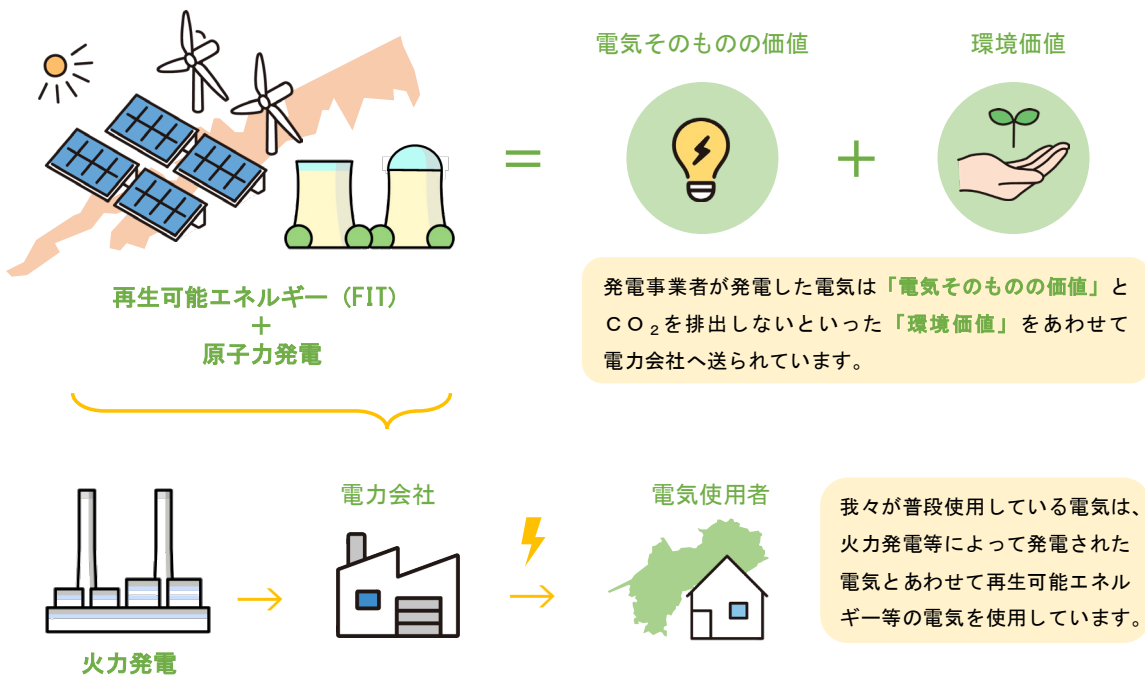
電気そのものの価値

環境価値

発電事業者が発電した電気は「電気そのものの価値」とＣＯ$_2$を排出しないといった「環境価値」をあわせて電力会社へ送られています。

再生可能エネルギー（FIT）
＋
原子力発電

電力会社

電気使用者

我々が普段使用している電気は、火力発電等によって発電された電気とあわせて再生可能エネルギー等の電気を使用しています。

火力発電